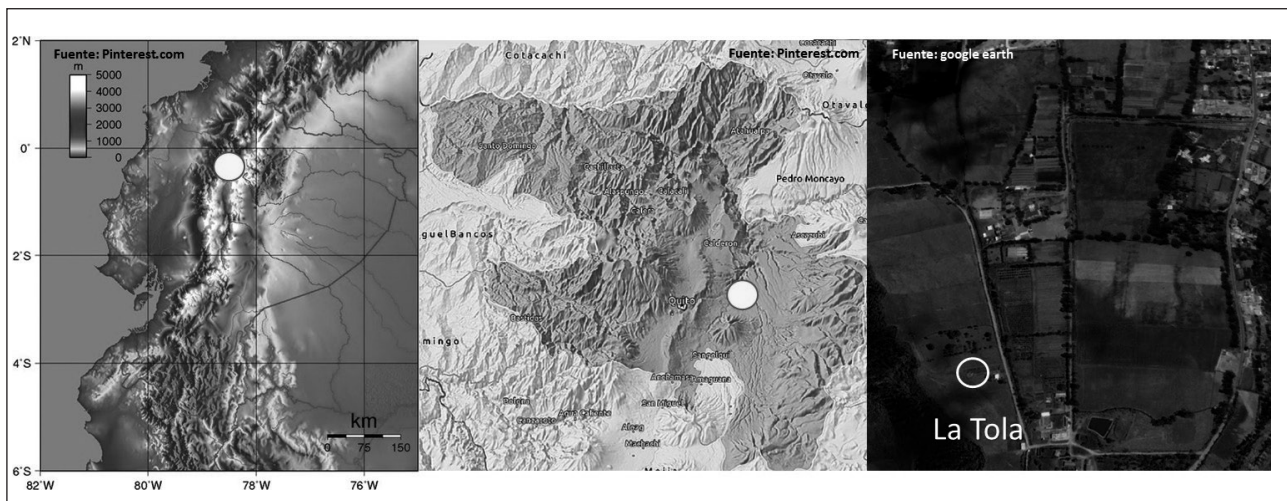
Fuente: Pinterest.com
m
5000
4000
3000
2000
1000
0
2°N
0°
2°S
4°S
6°S
82°W
80°W
78°W
76°W
km
0 75 150

Fuente: Pinterest.com
Cotacachi
Otavalo
Santo Domingo
Pedro Moncayo
guelBancos
Calderon
Quito
mingo
Sangolqui
San Miguel
Machachi

Fuente: google earth
La Tola